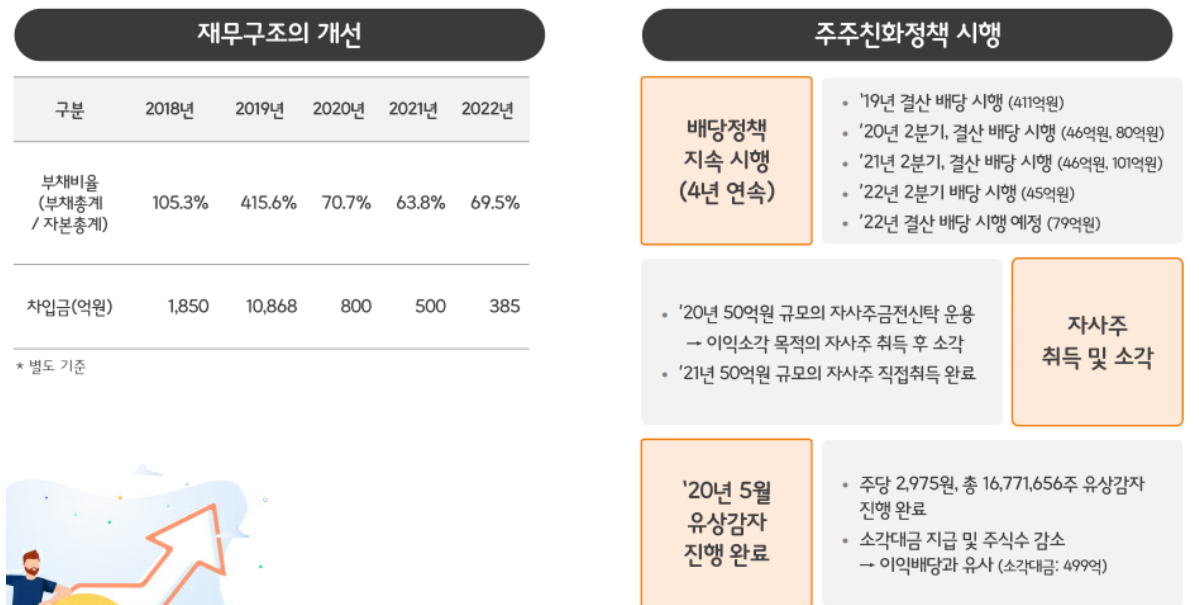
재무구조의 개선

| 구분 | 2018년 | 2019년 | 2020년 | 2021년 | 2022년 |
|---|---|---|---|---|---|
| 부채비율 (부채총계 / 자본총계) | 105.3% | 415.6% | 70.7% | 63.8% | 69.5% |
| 차입금(억원) | 1,850 | 10,868 | 800 | 500 | 385 |

* 별도 기준

주주친화정책 시행

배당정책 지속 시행 (4년 연속)

• '19년 결산 배당 시행 (411억원)
• '20년 2분기, 결산 배당 시행 (46억원, 80억원)
• '21년 2분기, 결산 배당 시행 (46억원, 101억원)
• '22년 2분기 배당 시행 (45억원)
• '22년 결산 배당 시행 예정 (79억원)

• '20년 50억원 규모의 자사주금전신탁 운용 → 이익소각 목적의 자사주 취득 후 소각
• '21년 50억원 규모의 자사주 직접취득 완료

자사주 취득 및 소각

'20년 5월 유상감자 진행 완료

• 주당 2,975원, 총 16,771,656주 유상감자 진행 완료
• 소각대금 지급 및 주식수 감소 → 이익배당과 유사 (소각대금: 499억)